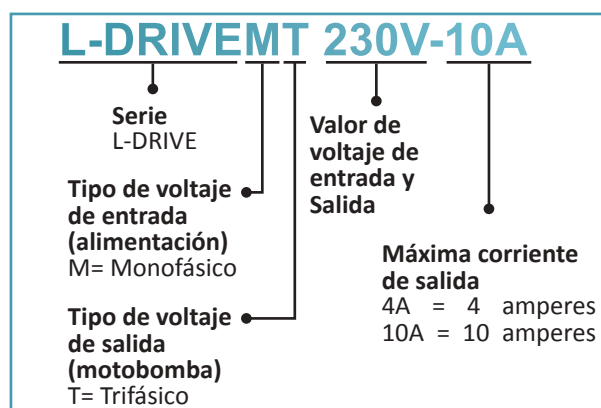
L-DRIVEMT 230V-10A

**Serie**
L-DRIVE

**Tipo de voltaje de entrada (alimentación)**
M= Monofásico

**Tipo de voltaje de salida (motobomba)**
T= Trifásico

**Valor de voltaje de entrada y Salida**

**Máxima corriente de salida**
4A = 4 amperes
10A = 10 amperes